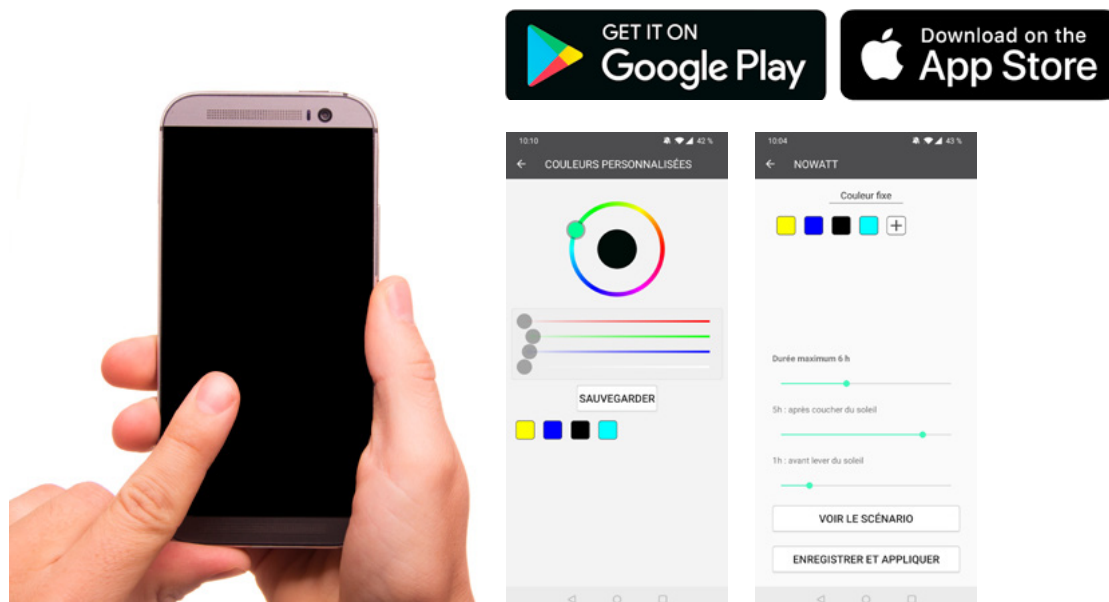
GET IT ON
Google Play

Download on the
App Store

10:10 42 %
COULEURS PERSONNALISÉES

SAUVEGARDER

10:04 43 %
NOWATT

Couleur fixe

+

Durée maximum 6 h

5h : après coucher du soleil

1h : avant lever du soleil

VOIR LE SCÉNARIO

ENREGISTRER ET APPLIQUER